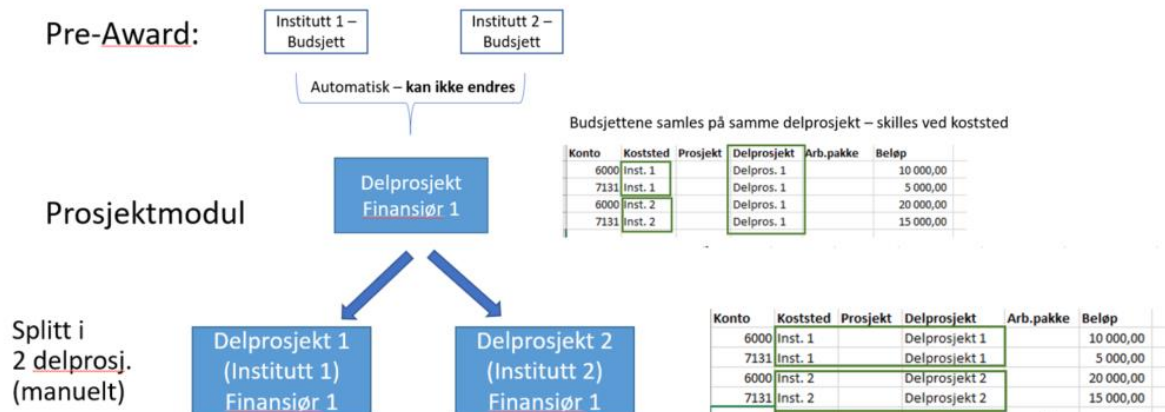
Pre-Award:

Institutt 1 – Budsjett

Institutt 2 – Budsjett

Automatisk – **kan ikke endres**

Budsjettene samles på samme delprosjekt – skilles ved koststed

| Konto | Koststed | Prosjekt | Delprosjekt | Arb.pakke | Beløp |
|---|---|---|---|---|---|
| 6000 | Inst. 1 | | Delpros. 1 | | 10 000,00 |
| 7131 | Inst. 1 | | Delpros. 1 | | 5 000,00 |
| 6000 | Inst. 2 | | Delpros. 1 | | 20 000,00 |
| 7131 | Inst. 2 | | Delpros. 1 | | 15 000,00 |

Delprosjekt Finansiør 1

Prosjektmodul

Splitt i 2 delprosj. (manuelt)

Delprosjekt 1 (Institutt 1) Finansiør 1

Delprosjekt 2 (Institutt 2) Finansiør 1

| Konto | Koststed | Prosjekt | Delprosjekt | Arb.pakke | Beløp |
|---|---|---|---|---|---|
| 6000 | Inst. 1 | | Delprosjekt 1 | | 10 000,00 |
| 7131 | Inst. 1 | | Delprosjekt 1 | | 5 000,00 |
| 6000 | Inst. 2 | | Delprosjekt 2 | | 20 000,00 |
| 7131 | Inst. 2 | | Delprosjekt 2 | | 15 000,00 |